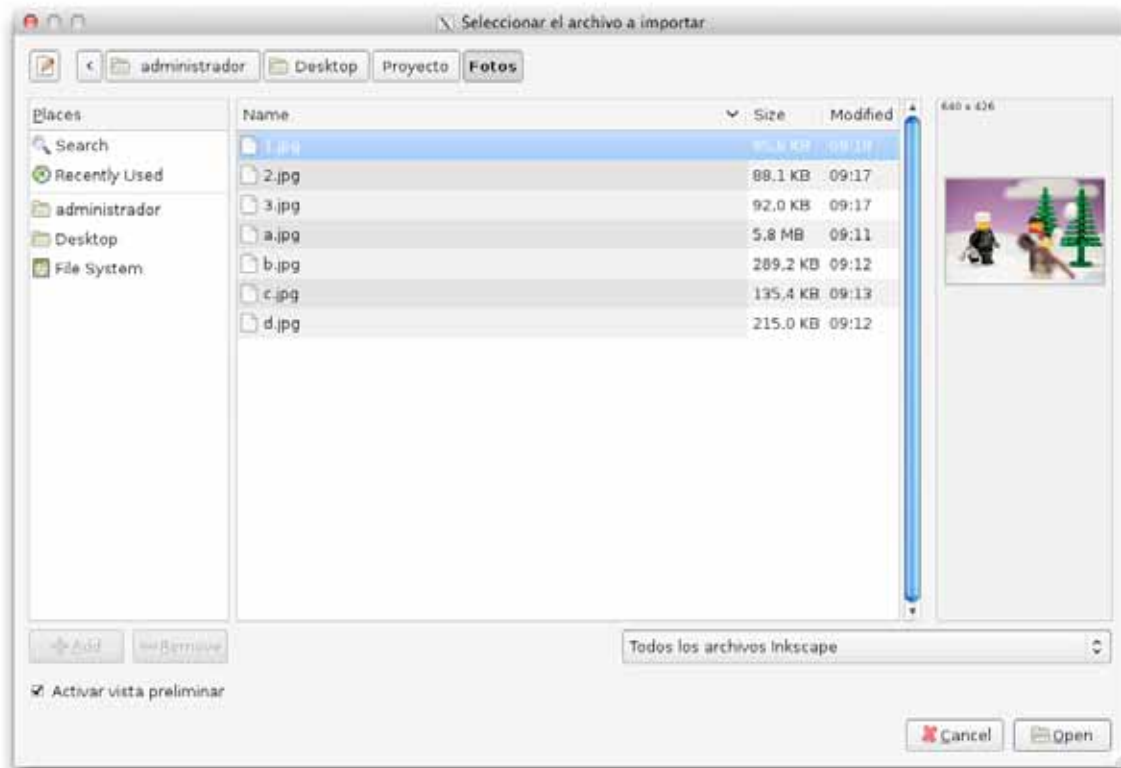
Seleccionar el archivo a importar

administrador Desktop Proyecto Fotos

Places
Search
Recently Used
administrador
Desktop
File System

| Name | Size | Modified |
|---|---|---|
| 1.jpg | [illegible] | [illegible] |
| 2.jpg | 88.1 KB | 09:17 |
| 3.jpg | 92.0 KB | 09:17 |
| a.jpg | 5.8 MB | 09:11 |
| b.jpg | 289.2 KB | 09:12 |
| c.jpg | 135.4 KB | 09:13 |
| d.jpg | 215.0 KB | 09:12 |

640 x 426

Add Remove

Todos los archivos Inkscape

Activar vista preliminar

Cancel Open